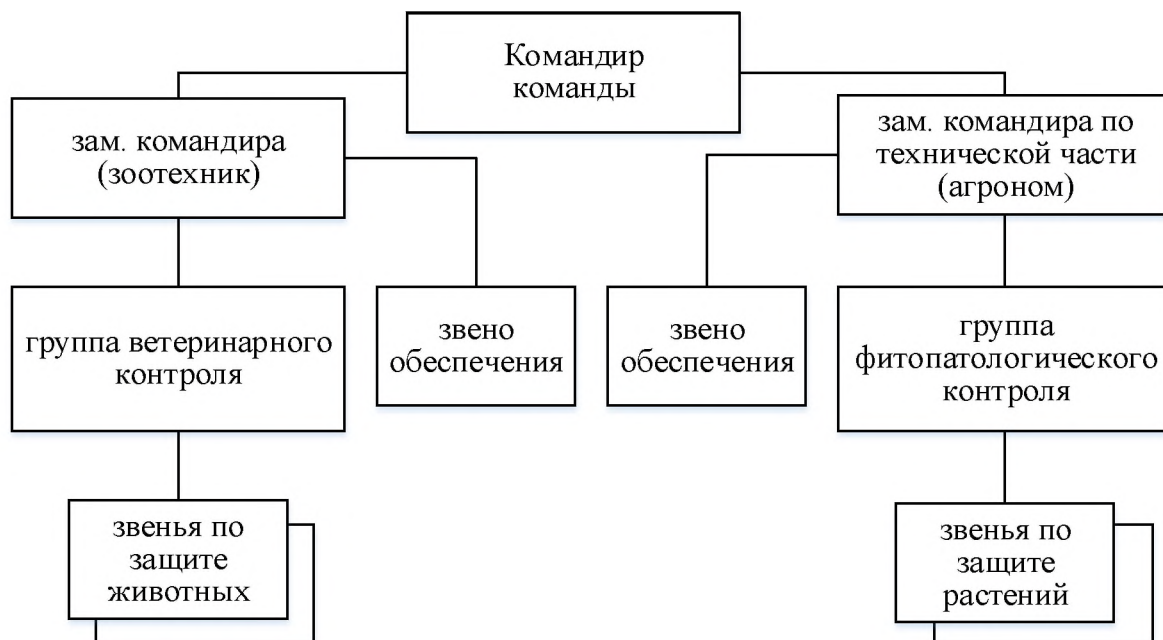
Командир команды

зам. командира (зоотехник)

зам. командира по технической части (агроном)

группа ветеринарного контроля

звено обеспечения

звено обеспечения

группа фитопатологического контроля

звенья по защите животных

звенья по защите растений